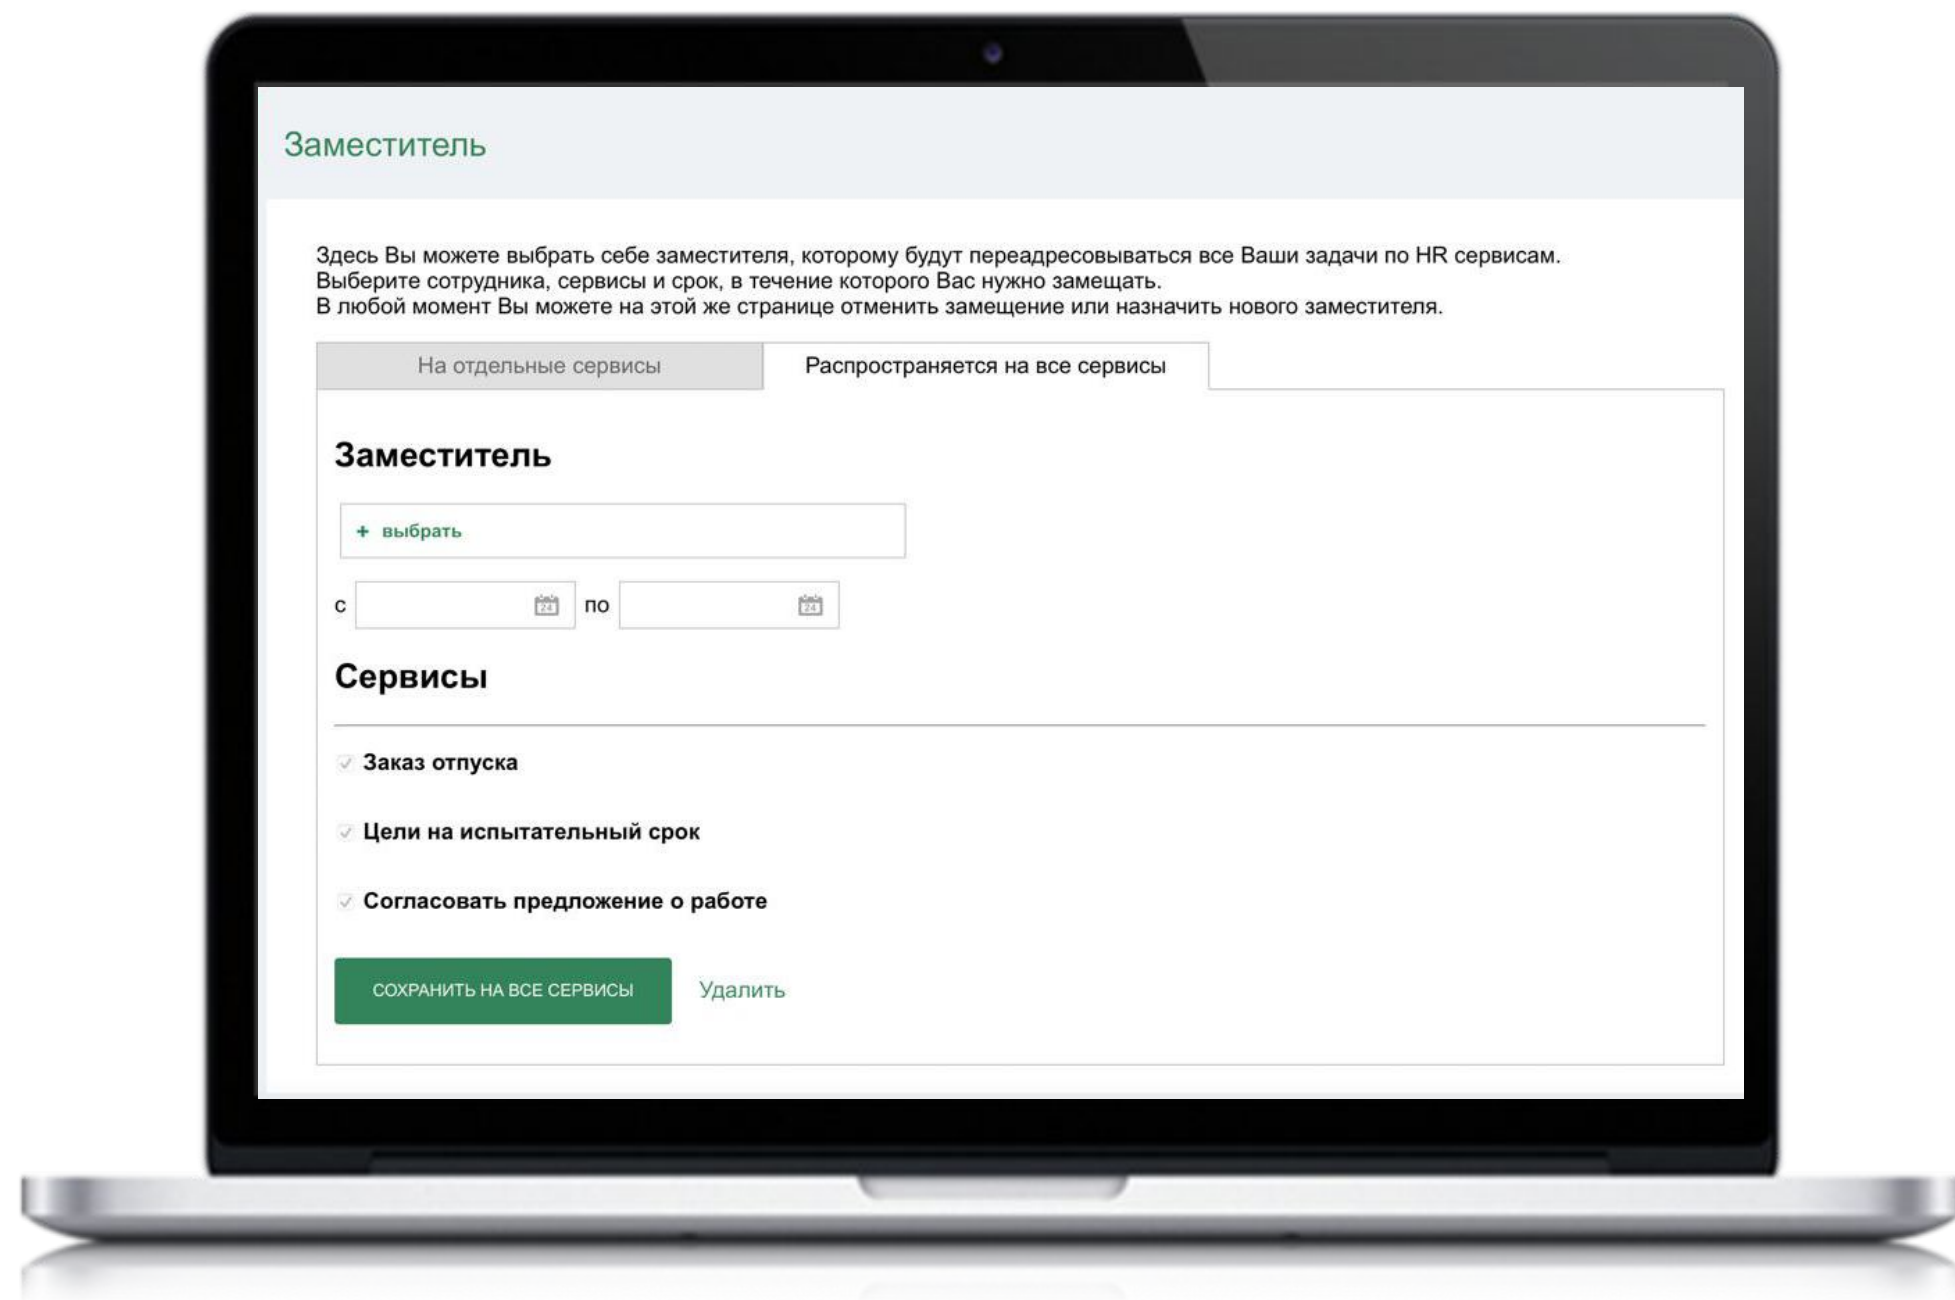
Заместитель

Здесь Вы можете выбрать себе заместителя, которому будут переадресовываться все Ваши задачи по HR сервисам.
Выберите сотрудника, сервисы и срок, в течение которого Вас нужно замещать.
В любой момент Вы можете на этой же странице отменить замещение или назначить нового заместителя.

На отдельные сервисы | Распространяется на все сервисы

Заместитель

+ выбрать

с 24 по 24

Сервисы

Заказ отпуска

Цели на испытательный срок

Согласовать предложение о работе

СОХРАНИТЬ НА ВСЕ СЕРВИСЫ Удалить